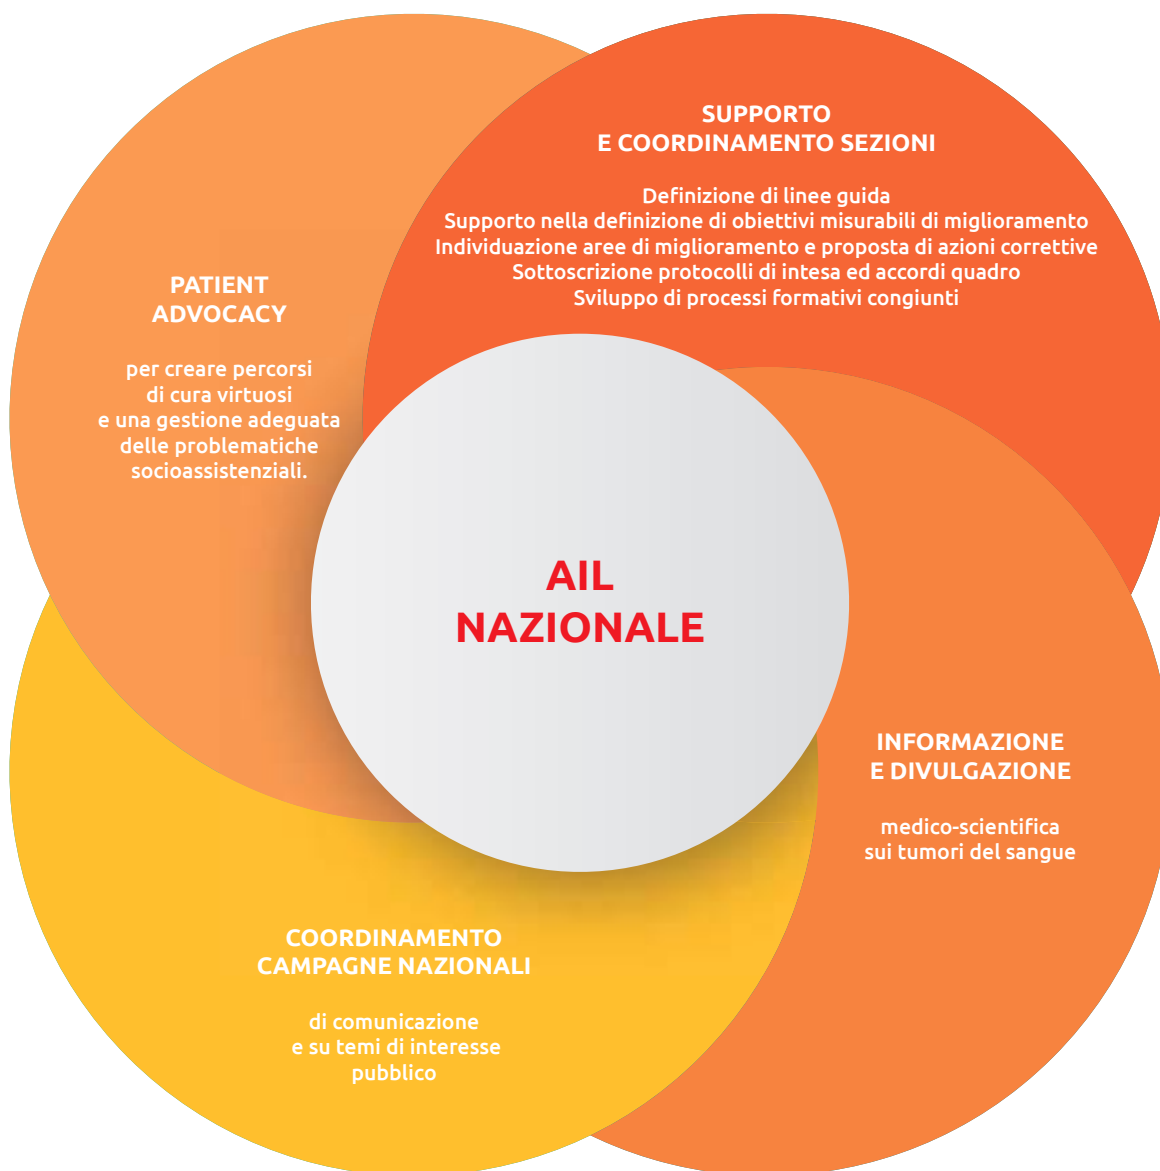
SUPPORTO
E COORDINAMENTO SEZIONI

Definizione di linee guida
Supporto nella definizione di obiettivi misurabili di miglioramento
Individuazione aree di miglioramento e proposta di azioni correttive
Sottoscrizione protocolli di intesa ed accordi quadro
Sviluppo di processi formativi congiunti

PATIENT
ADVOCACY

per creare percorsi di cura virtuosi e una gestione adeguata delle problematiche socioassistenziali.

AIL
NAZIONALE

INFORMAZIONE
E DIVULGAZIONE

medico-scientifica sui tumori del sangue

COORDINAMENTO
CAMPAGNE NAZIONALI

di comunicazione e su temi di interesse pubblico